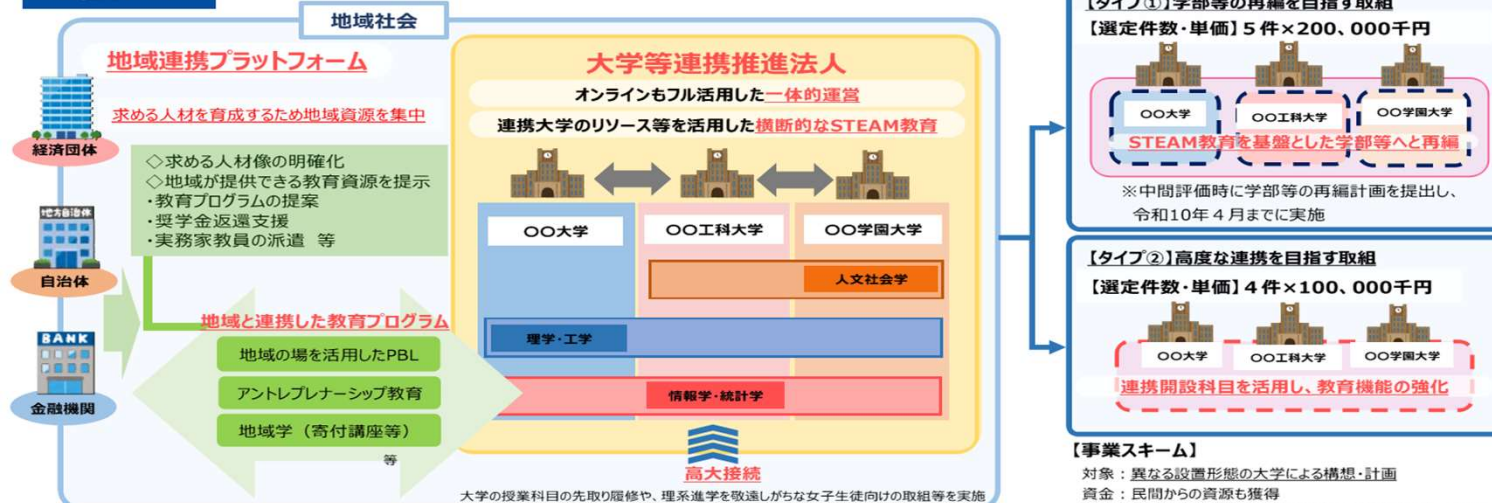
地域社会

地域連携プラットフォーム

求める人材を育成するため地域資源を集中

経済団体

◇求める人材像の明確化
◇地域が提供できる教育資源を提示
・教育プログラムの提案
・奨学金返還支援
・実務家教員の派遣 等

地方自治体

自治体

BANK

金融機関

地域と連携した教育プログラム

地域の場を活用したPBL

アントレプレナーシップ教育

地域学（寄付講座等）

等

大学等連携推進法人

オンラインもフル活用した一体的運営

連携大学のリソース等を活用した横断的なSTEAM教育

〇〇大学

〇〇工科大学

〇〇学園大学

人文社会学

理学・工学

情報学・統計学

高大接続

大学の授業科目の先取り履修や、理系進学を敬遠しがちな女子生徒向けの取組等を実施

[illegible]タイプ①]学部等の再編を目指す取組

【選定件数・単価】５件×200，000千円

〇〇大学

〇〇工科大学

〇〇学園大学

STEAM教育を基盤とした学部等へと再編

※中間評価時に学部等の再編計画を提出し、令和10年４月までに実施

【タイプ②】高度な連携を目指す取組

【選定件数・単価】４件×100，000千円

〇〇大学

〇〇工科大学

〇〇学園大学

連携開設科目を活用し、教育機能の強化

【事業スキーム】
対象：異なる設置形態の大学による構想・計画
資金：民間からの資源も獲得